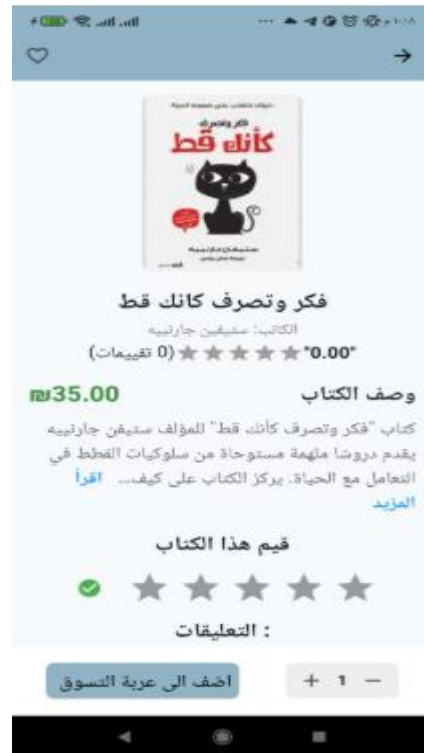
فكر وتصرف كأنك قط

فكر وتصرف كانك قط

الكاتب: ستيفين جارنيبه

"0.00" (0 تقييمات)

وصف الكتاب

₪35.00

كتاب "فكر وتصرف كأنك قط" للمؤلف ستيفن جارنييه يقدم دروسًا ملهمة مستوحاة من سلوكيات القطط في التعامل مع الحياة. يركز الكتاب على كيف... اقرأ المزيد

قيم هذا الكتاب

: التعليقات

اضف الى عربة التسوق

+ 1 —